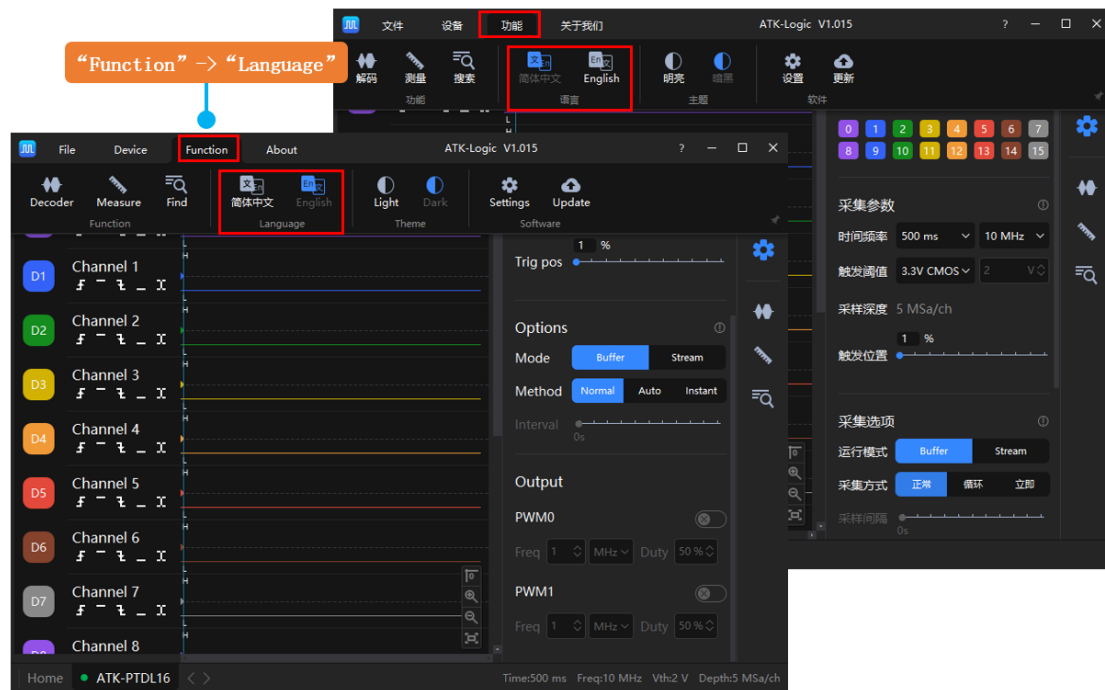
"Function" -> "Language"

文件 设备 功能 关于我们 ATK-Logic V1.015 ?

解码 测量 搜索 简体中文 English 明亮 暗黑 设置 更新
功能 语言 主题 软件

0 1 2 3 4 5 6 7
8 9 10 11 12 13 14 15

采集参数
时间频率 500 ms 10 MHz
触发阈值 3.3V CMOS 2 V
采样深度 5 MSa/ch
1 %
触发位置

采集选项
运行模式 Buffer Stream
采集方式 正常 循环 立即
采样间隔
0s

File Device Function About ATK-Logic V1.015 ?

Decoder Measure Find 简体中文 English Light Dark Settings Update
Function Language Theme Software

D1 Channel 1
D2 Channel 2
D3 Channel 3
D4 Channel 4
D5 Channel 5
D6 Channel 6
D7 Channel 7
D8 Channel 8

1 %
Trig pos

Options
Mode Buffer Stream
Method Normal Auto Instant
Interval
0s

Output
PWM0
Freq 1 MHz Duty 50 %
PWM1
Freq 1 MHz Duty 50 %

Home ATK-PTDL16 Time:500 ms Freq:10 MHz Vth:2 V Depth:5 MSa/ch